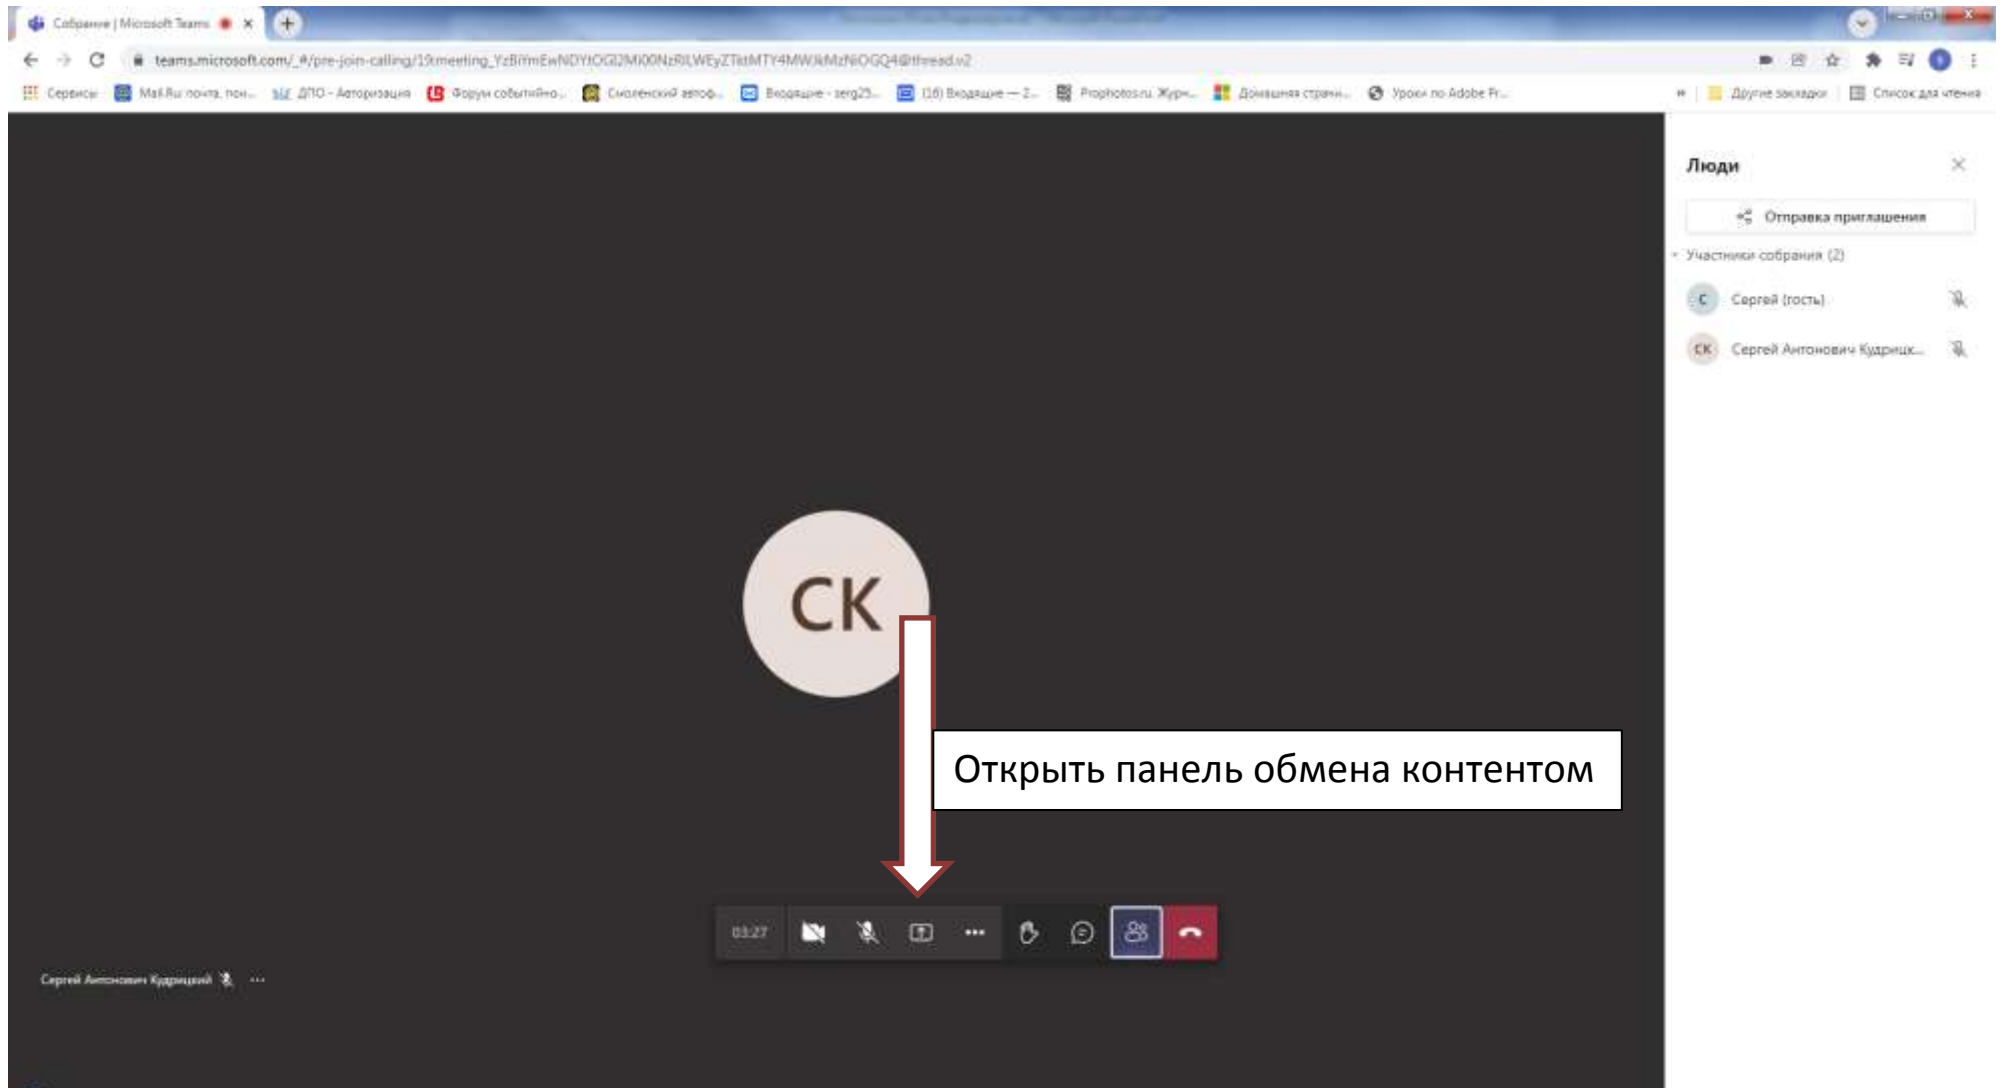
Собрание | Microsoft Teams

teams.microsoft.com/_#/pre-join-calling/19:meeting_YzBiYmEwNDYtOGI2Mi00NzRlLWEyZTktMTY4MWJkMzNiOGQ4@thread.v2

Сервисы Mail.Ru: почта, пои... ДПО - Авторизация Форум событийно... Смоленский автоф... Входящие - serg25... (16) Входящие — 2... Prophotos.ru: Журн... Домашняя страни... Уроки по Adobe Fr... Другие закладки Список для чтения

Люди

Отправка приглашения

Участники собрания (2)

С Сергей (гость)

СК Сергей Антонович Кудрицк...

СК

Открыть панель обмена контентом

03:27

Сергей Антонович Кудрицкий